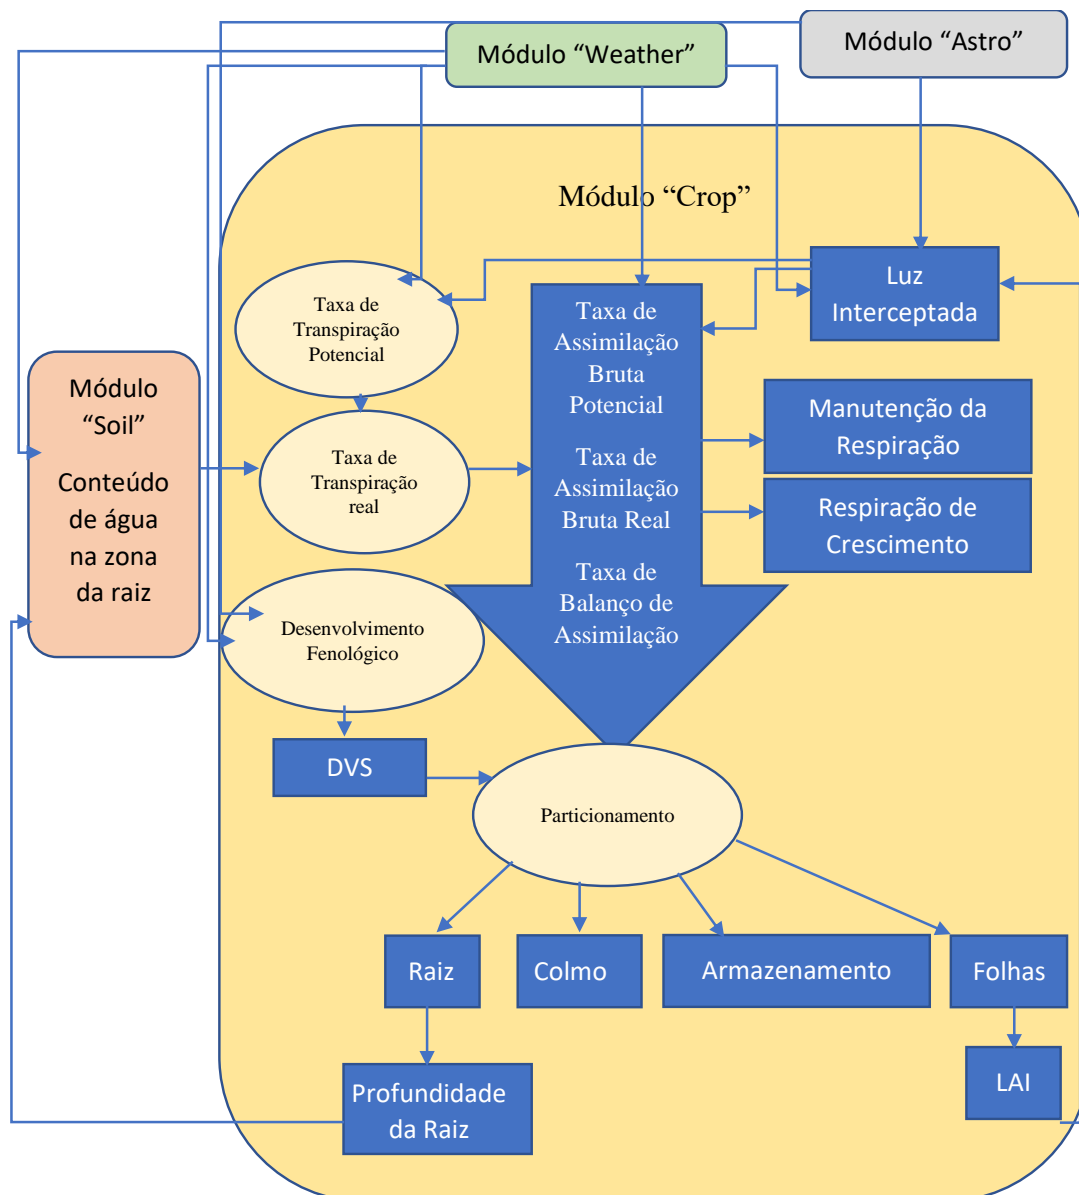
Módulo “Weather”

Módulo “Astro”

Módulo “Crop”

Módulo “Soil”

Conteúdo de água na zona da raiz

Taxa de Transpiração Potencial

Taxa de Transpiração real

Desenvolvimento Fenológico

Luz Interceptada

Taxa de Assimilação Bruta Potencial

Taxa de Assimilação Bruta Real

Taxa de Balanço de Assimilação

Manutenção da Respiração

Respiração de Crescimento

DVS

Particionamento

Raiz

Colmo

Armazenamento

Folhas

LAI

Profundidade da Raiz